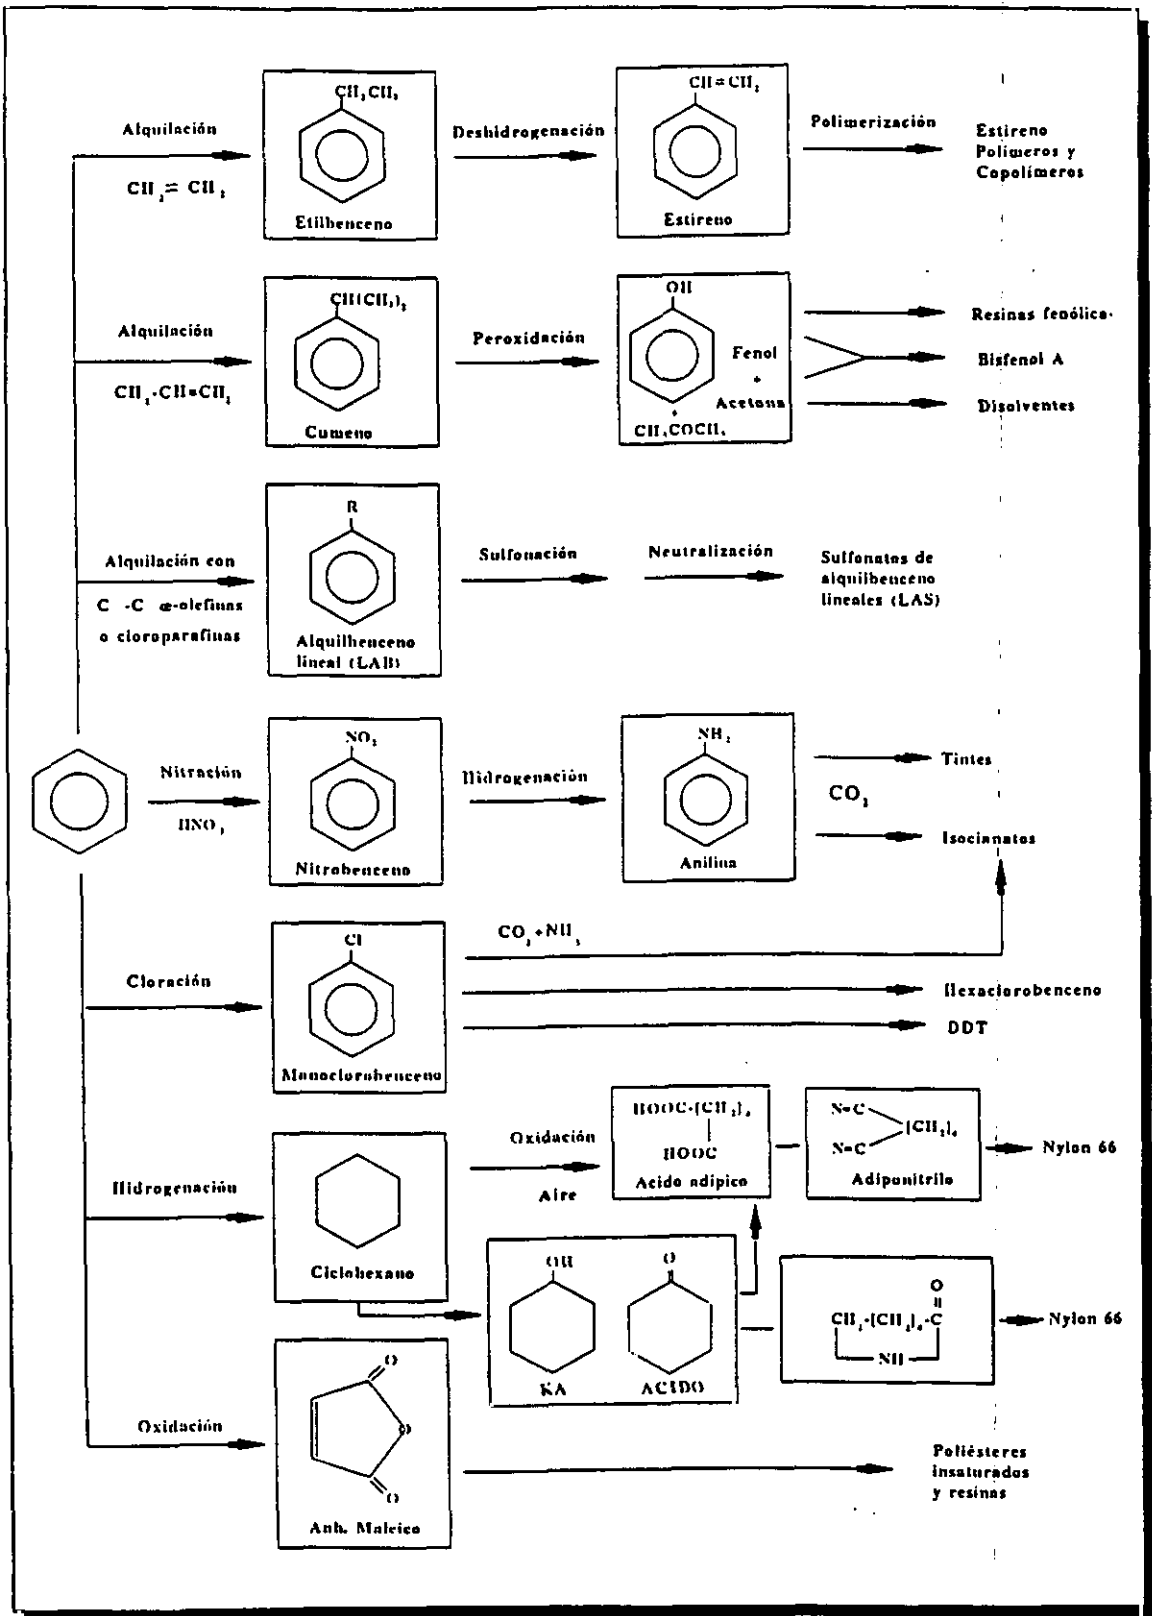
Alquilación

$CH_2=CH_2$

$CH_2CH_3$

Etilbenceno

Deshidrogenación

$CH=CH_2$

Estireno

Polimerización

Estireno Polímeros y Copolímeros

Alquilación

$CH_3$-$CH=CH_2$

$CH(CH_3)_2$

Cumeno

Peroxidación

OH

Fenol + Acetona

+ $CH_3COCH_3$

Resinas fenólica·

Bisfenol A

Disolventes

Alquilación con C -C æ-olefinas o cloroparafinas

R

Alquilbenceno lineal (LAB)

Sulfonación

Neutralización

Sulfonatos de alquilbenceno lineales (LAS)

Nitración

$HNO_3$

$NO_2$

Nitrobenceno

Hidrogenación

$NH_2$

Anilina

$CO_2$

Tintes

Isocianatos

Cloración

Cl

Monoclorobenceno

$CO_2$+$NH_3$

Hexaclorobenceno

DDT

Hidrogenación

Ciclohexano

Oxidación

Aire

HOOC-$(CH_2)_4$ | HOOC

Acido adípico

N≡C N≡C $(CH_2)_4$

Adiponitrilo

Nylon 66

OH

O

KA

ACIDO

O ‖ $CH_2$-$(CH_2)_4$-C NH

Nylon 66

Oxidación

O

O

O

Anh. Maleico

Poliésteres insaturados y resinas